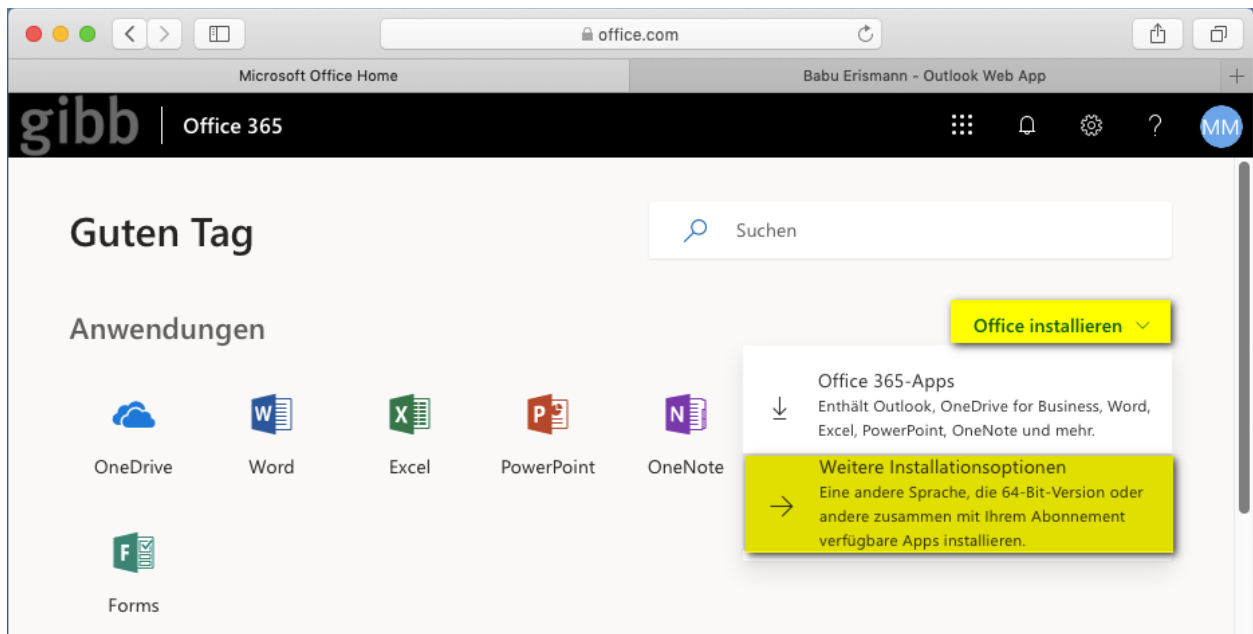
office.com

Microsoft Office Home

Babu Erismann - Outlook Web App

gibb | Office 365

MM

Guten Tag

Suchen

Anwendungen

Office installieren

Office 365-Apps
Enthält Outlook, OneDrive for Business, Word, Excel, PowerPoint, OneNote und mehr.

Weitere Installationsoptionen
Eine andere Sprache, die 64-Bit-Version oder andere zusammen mit Ihrem Abonnement verfügbare Apps installieren.

OneDrive

Word

Excel

PowerPoint

OneNote

Forms